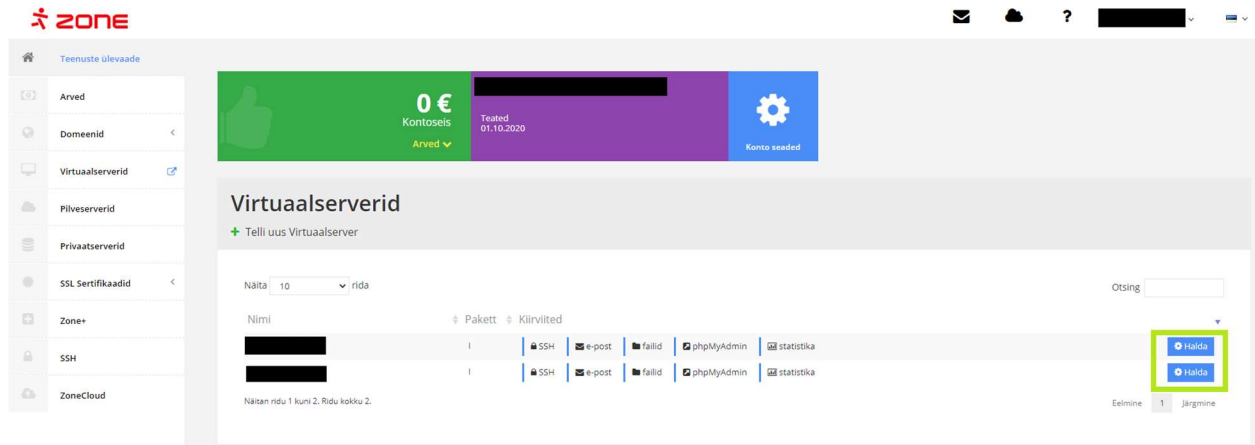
zone

?

Teenuste ülevaade

Arved

Domeenid

Virtuaalserverid

Pilveserverid

Privaatserverid

SSL Sertifikaadid

Zone+

SSH

ZoneCloud

0 €
Kontoseis
Arved

Teated
01.10.2020

Konto seaded

Virtuaalserverid

+ Telli uus Virtuaalserver

Näita 10 rida

Otsing

| Nimi | Pakett | Kiirviited | |
|---|---|---|---|
| | I | SSH e-post failid phpMyAdmin statistika | Halda |
| | I | SSH e-post failid phpMyAdmin statistika | Halda |

Näitan ridu 1 kuni 2. Ridu kokku 2.

Eelmine 1 Järgmine